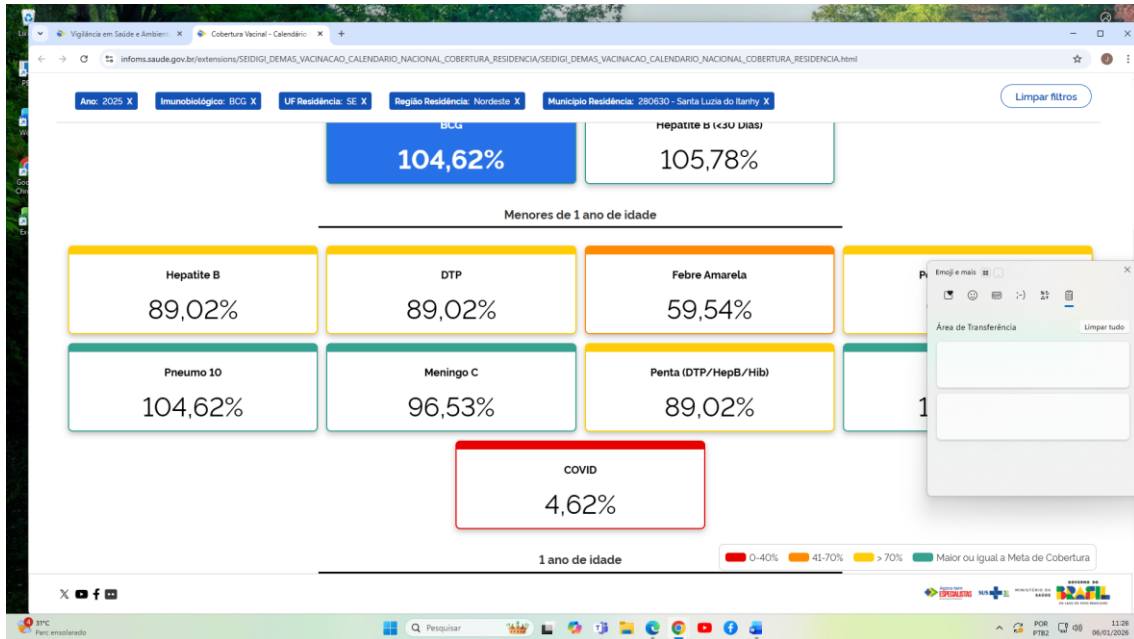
Vigilância em Saúde e Ambien ×
Cobertura Vacinal - Calendário ×
+
infoms.saude.gov.br/extensions/SEIDIGI_DEMAS_VACINACAO_CALENDARIO_NACIONAL_COBERTURA_RESIDENCIA/SEIDIGI_DEMAS_VACINACAO_CALENDARIO_NACIONAL_COBERTURA_RESIDENCIA.html

Ano: 2025 X
Imunobiológico: BCG X
UF Residência: SE X
Região Residência: Nordeste X
Município Residência: 280630 - Santa Luzia do Itanhy X
Limpar filtros

BCG
104,62%

Hepatite B (<30 Dias)
105,78%

Menores de 1 ano de idade

Hepatite B
89,02%

DTP
89,02%

Febre Amarela
59,54%

P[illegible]

Pneumo 10
104,62%

Meningo C
96,53%

Penta (DTP/HepB/Hib)
89,02%

1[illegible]

COVID
4,62%

Emoji e mais
Área de Transferência
Limpar tudo

1 ano de idade

0-40%
41-70%
> 70%
Maior ou igual a Meta de Cobertura

ESPECIALISTAS
SUS
MINISTÉRIO DA SAÚDE
GOVERNO DO BRASIL

31°C
Parc ensolarado
Pesquisar
POR PTB2
11:26
06/01/2026